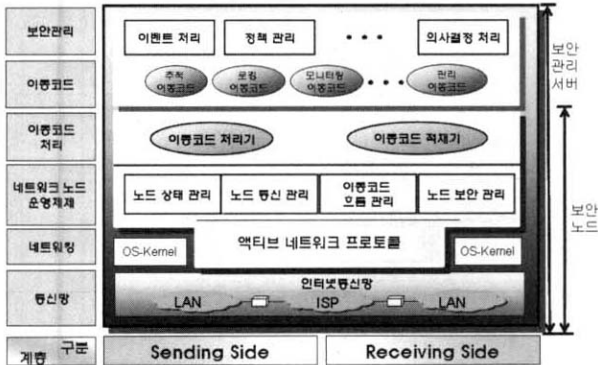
보안관리

이동코드

이동코드 처리

네트워크 노드 운영체제

네트워킹

통신망

계층 구분

이벤트 처리

정책 관리

• • •

의사결정 처리

추적 이동코드

로깅 이동코드

모니터링 이동코드

• • •

관리 이동코드

이동코드 처리기

이동코드 적재기

노드 상태 관리

노드 통신 관리

이동코드 흐름 관리

노드 보안 관리

OS-Kernel

액티브 네트워크 프로토콜

OS-Kernel

인터넷통신망

LAN

ISP

LAN

Sending Side

Receiving Side

보안 관리 서버

보안 노드